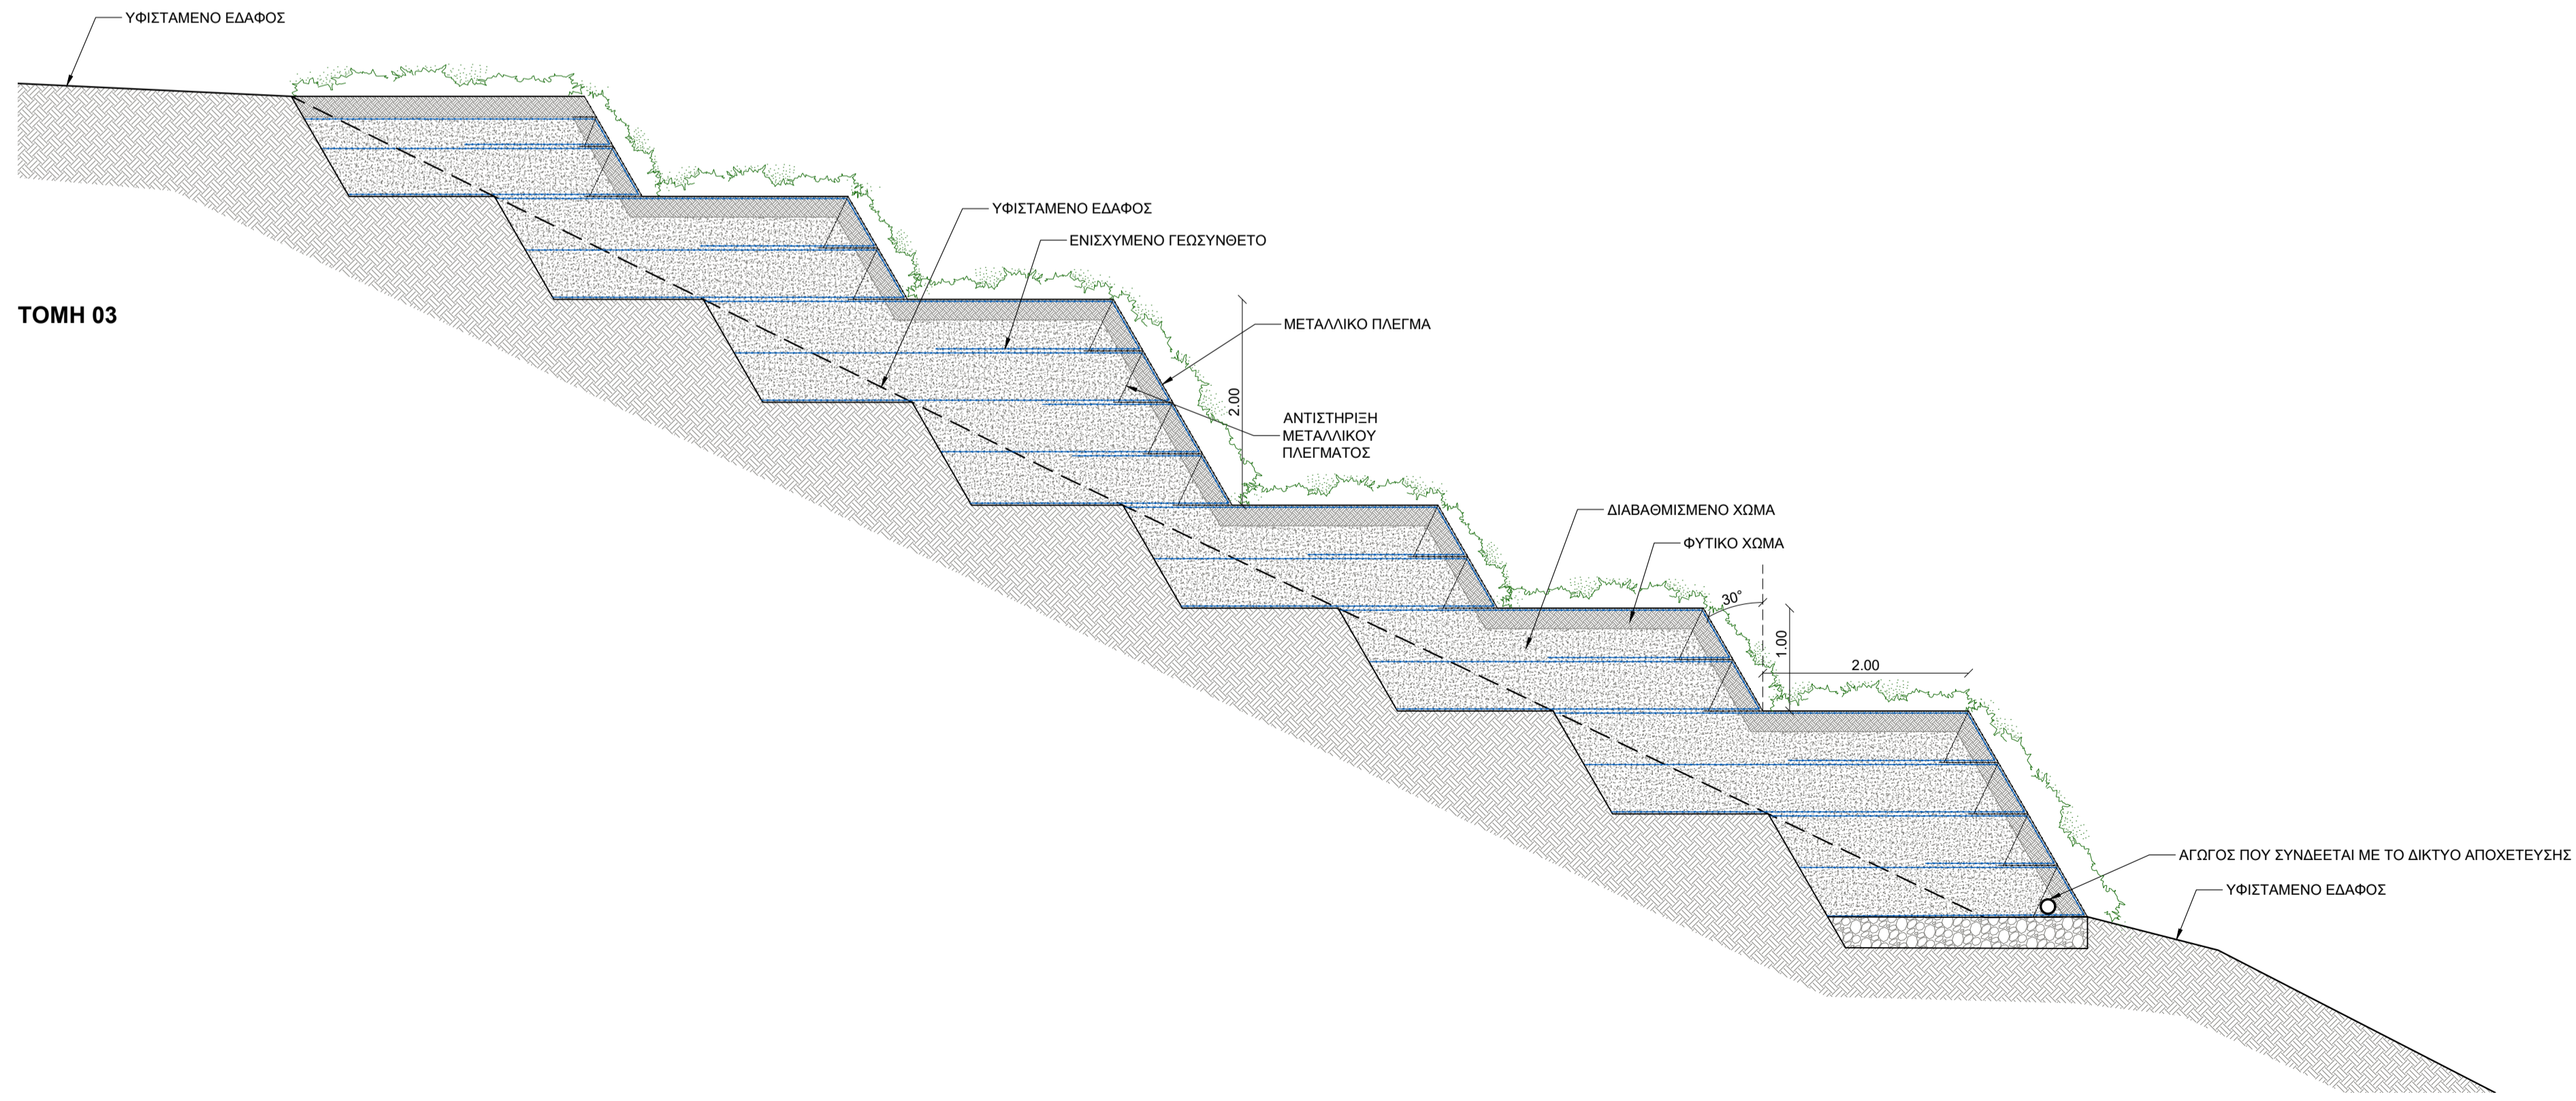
ΥΦΙΣΤΑΜΕΝΟ ΕΔΑΦΟΣ

ΤΟΜΗ 03

ΥΦΙΣΤΑΜΕΝΟ ΕΔΑΦΟΣ

ΕΝΙΣΧΥΜΕΝΟ ΓΕΩΣΥΝΘΕΤΟ

ΜΕΤΑΛΛΙΚΟ ΠΛΕΓΜΑ

2.00

ΑΝΤΙΣΤΗΡΙΞΗ ΜΕΤΑΛΛΙΚΟΥ ΠΛΕΓΜΑΤΟΣ

ΔΙΑΒΑΘΜΙΣΜΕΝΟ ΧΩΜΑ

ΦΥΤΙΚΟ ΧΩΜΑ

30°

1.00

2.00

ΑΓΩΓΟΣ ΠΟΥ ΣΥΝΔΕΕΤΑΙ ΜΕ ΤΟ ΔΙΚΤΥΟ ΑΠΟΧΕΤΕΥΣΗΣ

ΥΦΙΣΤΑΜΕΝΟ ΕΔΑΦΟΣ